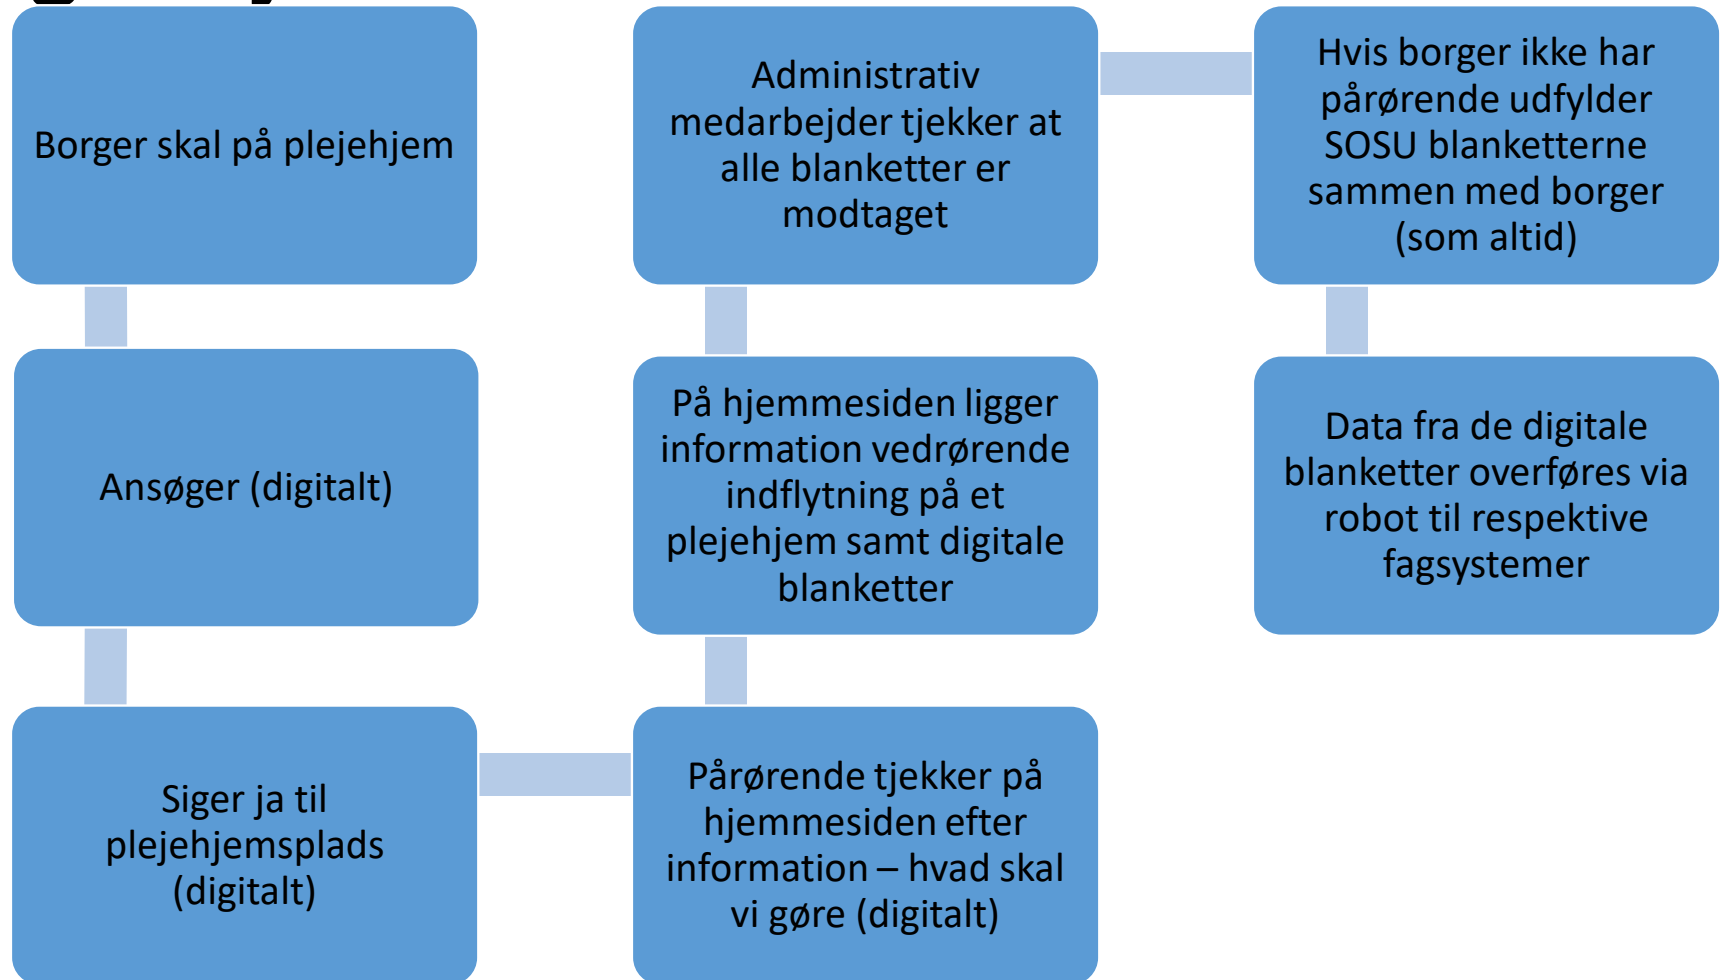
Borger skal på plejehjem

Ansøger (digitalt)

Siger ja til plejehjemsplads (digitalt)

Pårørende tjekker på hjemmesiden efter information – hvad skal vi gøre (digitalt)

På hjemmesiden ligger information vedrørende indflytning på et plejehjem samt digitale blanketter

Administrativ medarbejder tjekker at alle blanketter er modtaget

Hvis borger ikke har pårørende udfylder SOSU blanketterne sammen med borger (som altid)

Data fra de digitale blanketter overføres via robot til respektive fagsystemer